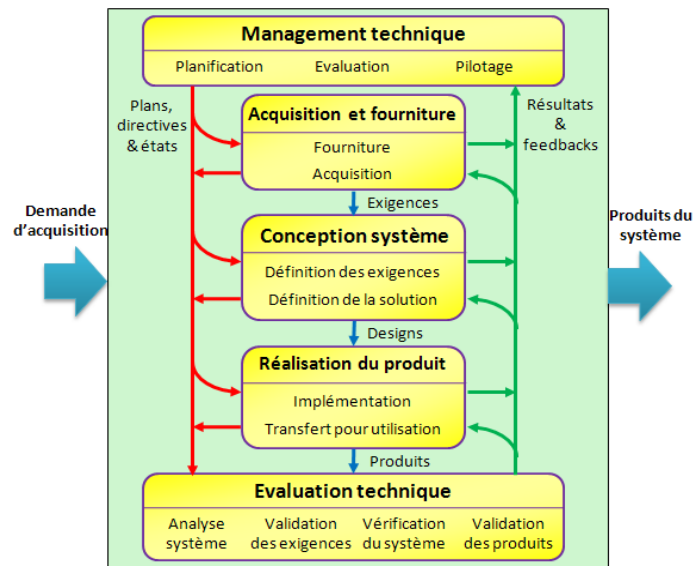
Management technique

Planification Evaluation Pilotage

Plans, directives & états

Résultats & feedbacks

Demande d'acquisition

Produits du système

Acquisition et fourniture

Fourniture

Acquisition

Exigences

Conception système

Définition des exigences

Définition de la solution

Designs

Réalisation du produit

Implémentation

Transfert pour utilisation

Produits

Evaluation technique

Analyse système

Validation des exigences

Vérification du système

Validation des produits